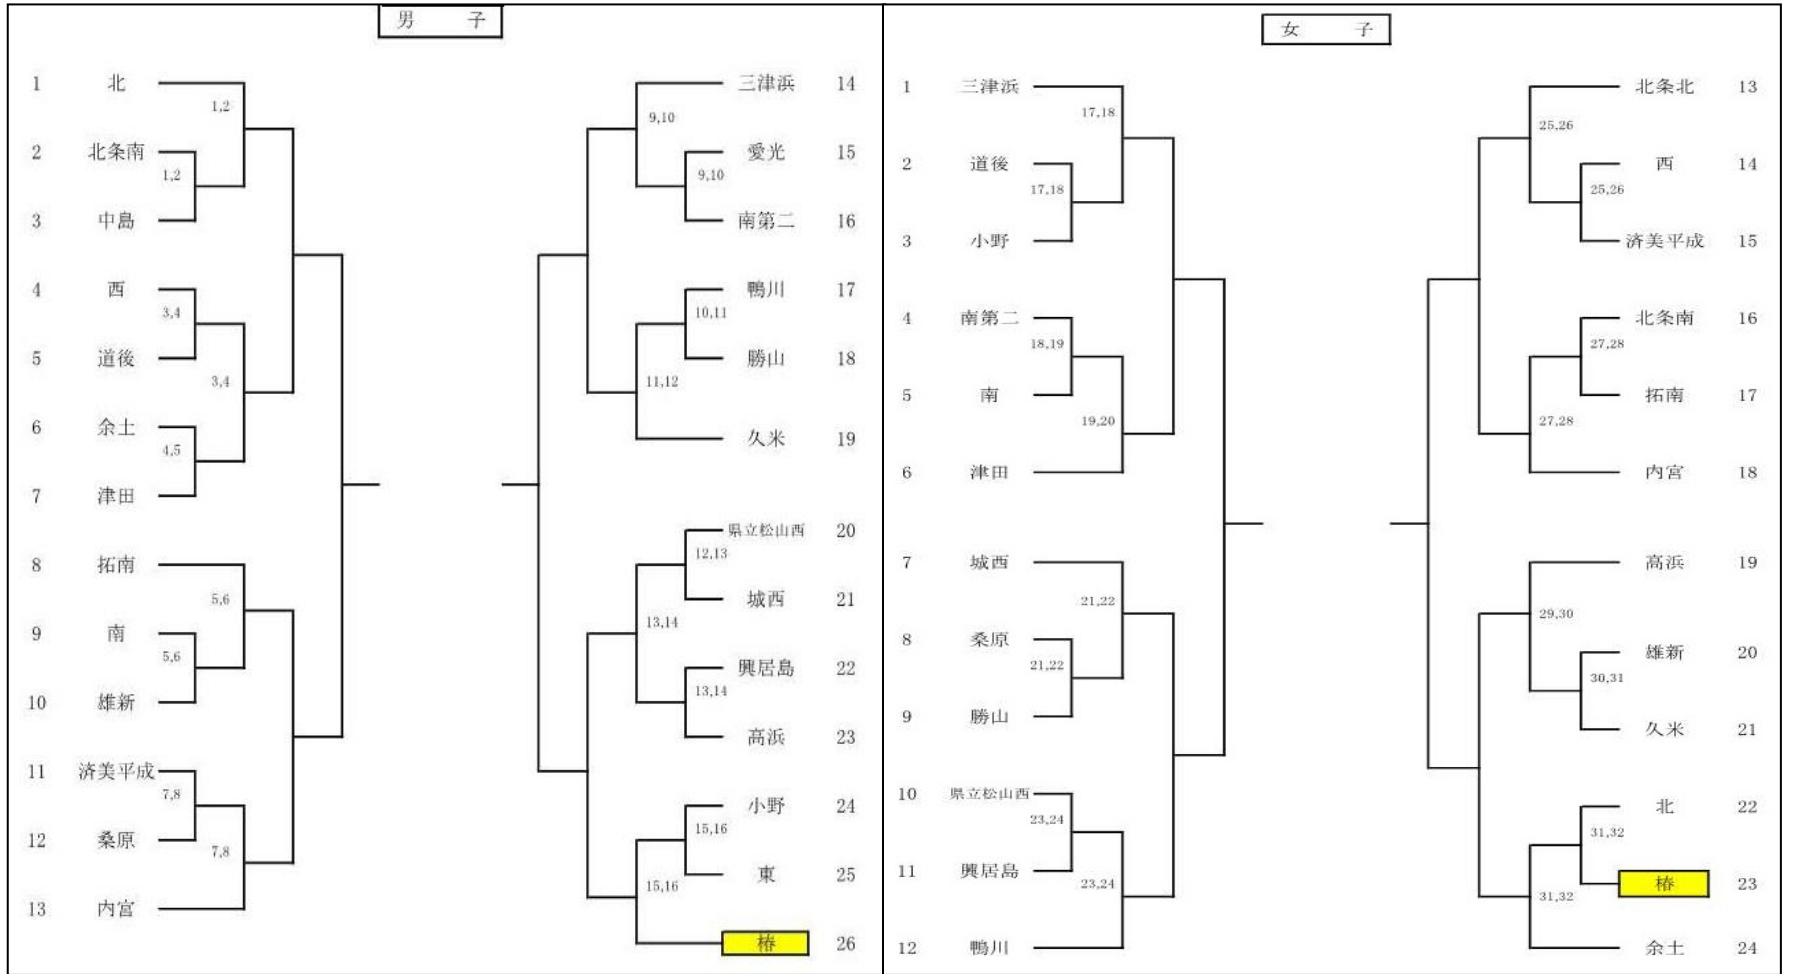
男　子

1 北
1,2
2 北条南
1,2
3 中島
4 西
3,4
5 道後
3,4
6 余土
4,5
7 津田
8 拓南
5,6
9 南
5,6
10 雄新
11 済美平成
7,8
12 桑原
7,8
13 内宮

三津浜 14
9,10
愛光 15
9,10
南第二 16
鴨川 17
10,11
勝山 18
11,12
久米 19
県立松山西 20
12,13
城西 21
13,14
興居島 22
13,14
高浜 23
小野 24
15,16
東 25
15,16
椿 26

女　子

1 三津浜
17,18
2 道後
17,18
3 小野
4 南第二
18,19
5 南
19,20
6 津田
7 城西
21,22
8 桑原
21,22
9 勝山
10 県立松山西
23,24
11 興居島
23,24
12 鴨川

北条北 13
25,26
西 14
25,26
済美平成 15
北条南 16
27,28
拓南 17
27,28
内宮 18
高浜 19
29,30
雄新 20
30,31
久米 21
北 22
31,32
椿 23
31,32
余土 24